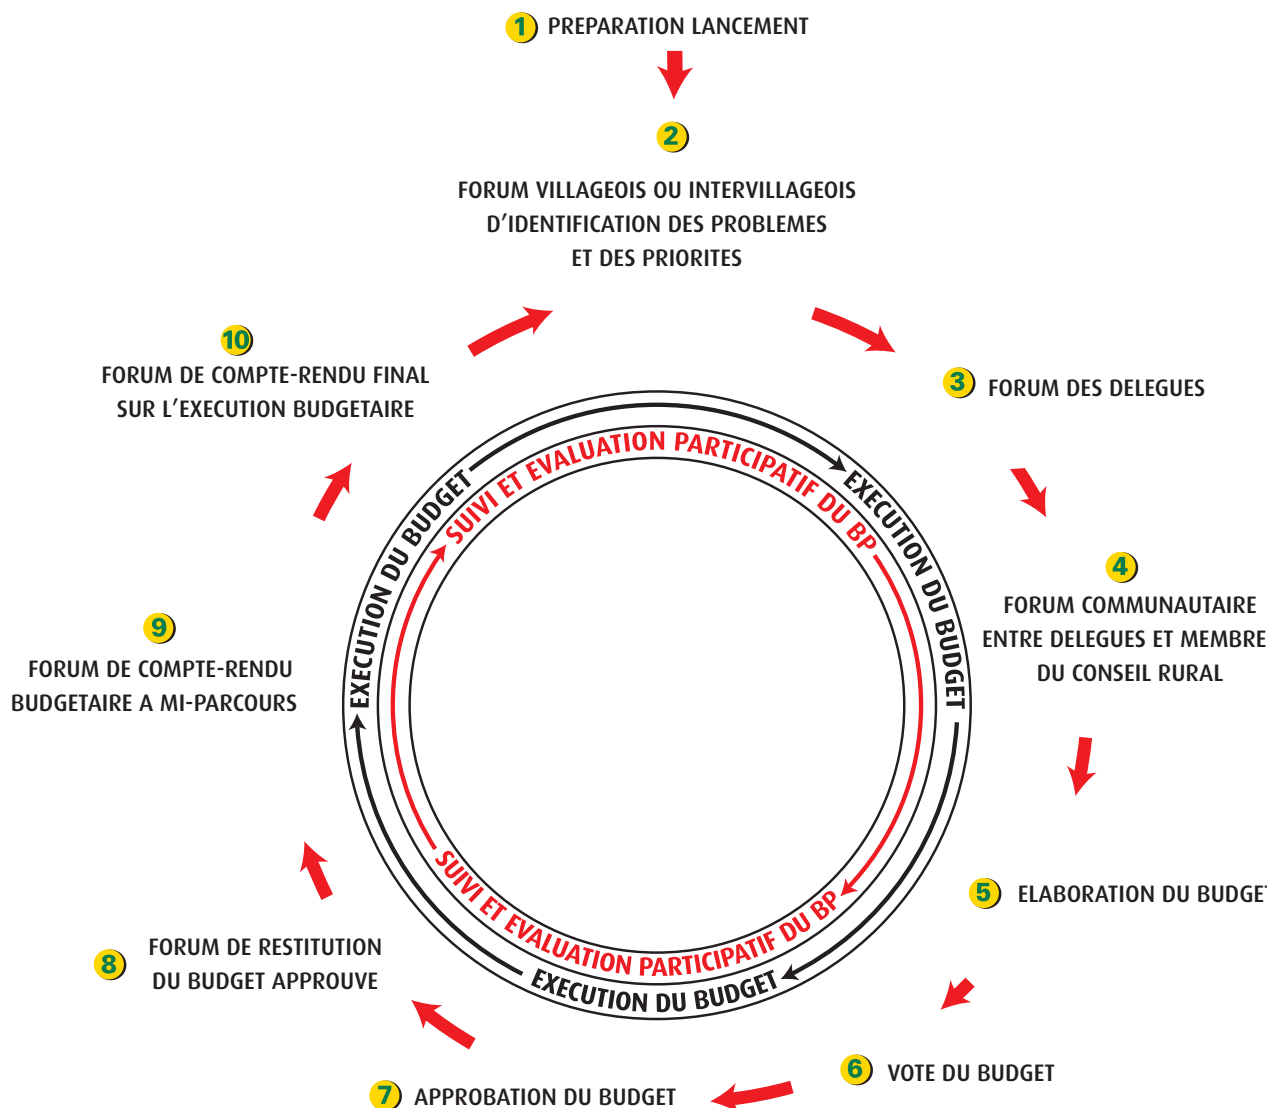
1 PREPARATION LANCEMENT

2

FORUM VILLAGEOIS OU INTERVILLAGEOIS D'IDENTIFICATION DES PROBLEMES ET DES PRIORITES

3 FORUM DES DELEGUES

4

FORUM COMMUNAUTAIRE ENTRE DELEGUES ET MEMBRE DU CONSEIL RURAL

5 ELABORATION DU BUDGE

6 VOTE DU BUDGET

7 APPROBATION DU BUDGET

8 FORUM DE RESTITUTION DU BUDGET APPROUVE

9

FORUM DE COMPTE-RENDU BUDGETAIRE A MI-PARCOURS

10

FORUM DE COMPTE-RENDU FINAL SUR L'EXECUTION BUDGETAIRE

EXECUTION DU BUDGET

SUIVI ET EVALUATION PARTICIPATIF DU BP

EXECUTION DU BUDGET

SUIVI ET EVALUATION PARTICIPATIF DU BP

EXECUTION DU BUDGET